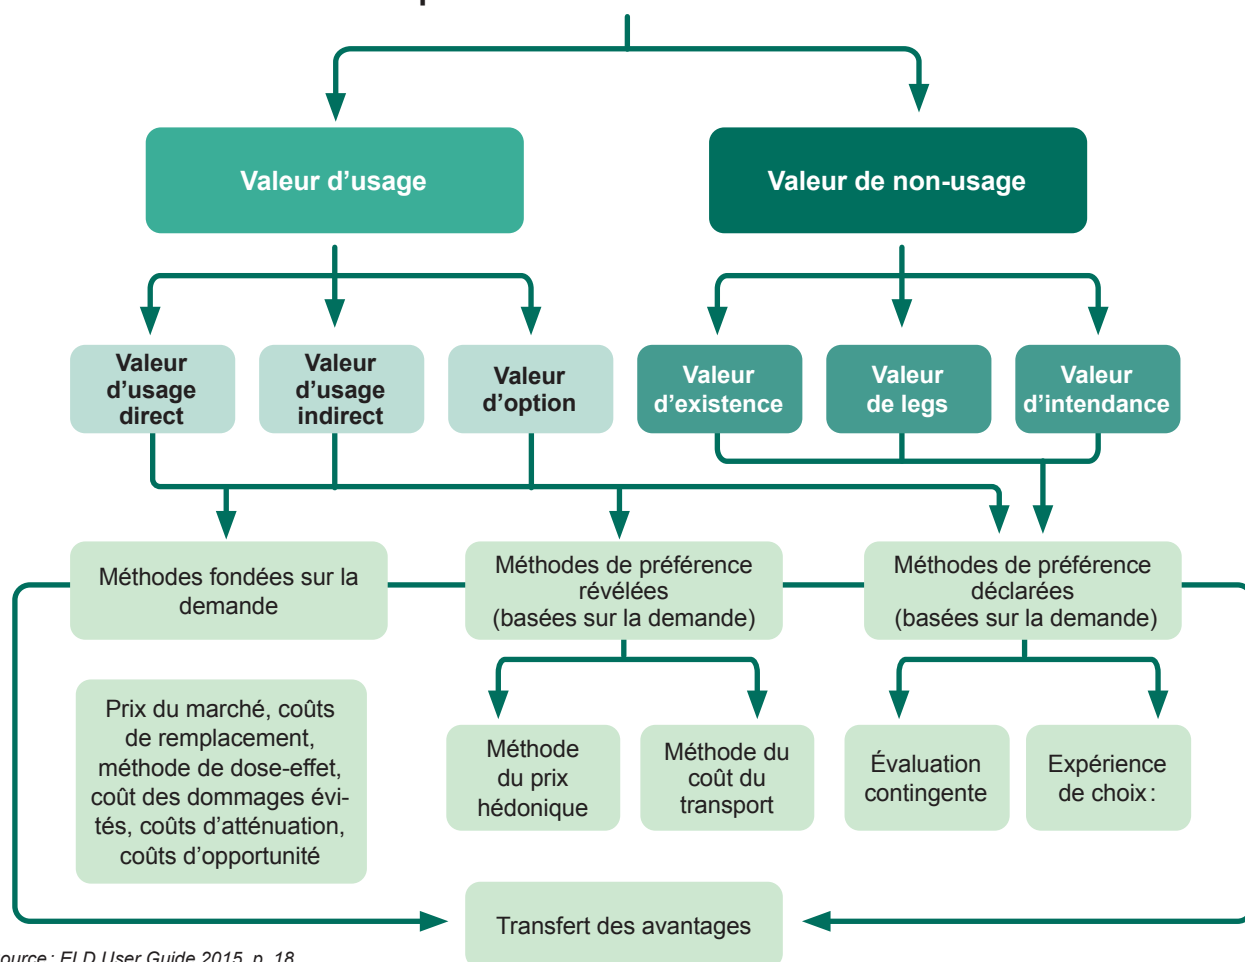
Valeur d’usage

Valeur de non-usage

Valeur d’usage direct

Valeur d’usage indirect

Valeur d’option

Valeur d’existence

Valeur de legs

Valeur d’intendance

Méthodes fondées sur la demande

Méthodes de préférence révélées (basées sur la demande)

Méthodes de préférence déclarées (basées sur la demande)

Prix du marché, coûts de remplacement, méthode de dose-effet, coût des dommages évités, coûts d’atténuation, coûts d’opportunité

Méthode du prix hédonique

Méthode du coût du transport

Évaluation contingente

Expérience de choix :

Transfert des avantages

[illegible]ource : ELD User Guide 2015, p. 18